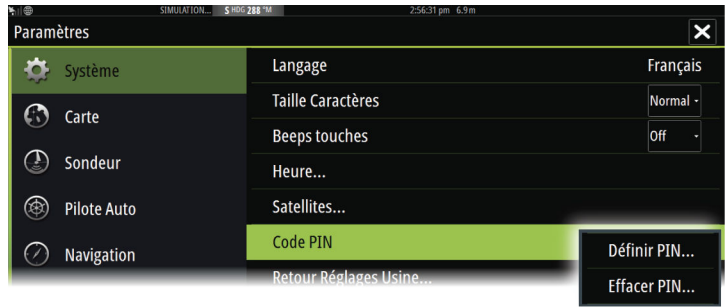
SIMULATION... S HDG 288 °M 2:56:31 pm 6.9m

Paramètres

Système
Carte
Sondeur
Pilote Auto
Navigation

Langage Français
Taille Caractères Normal
Beeps touches Off
Heure...
Satellites...
Code PIN
Retour Réglages Usine...

Définir PIN...
Effacer PIN...